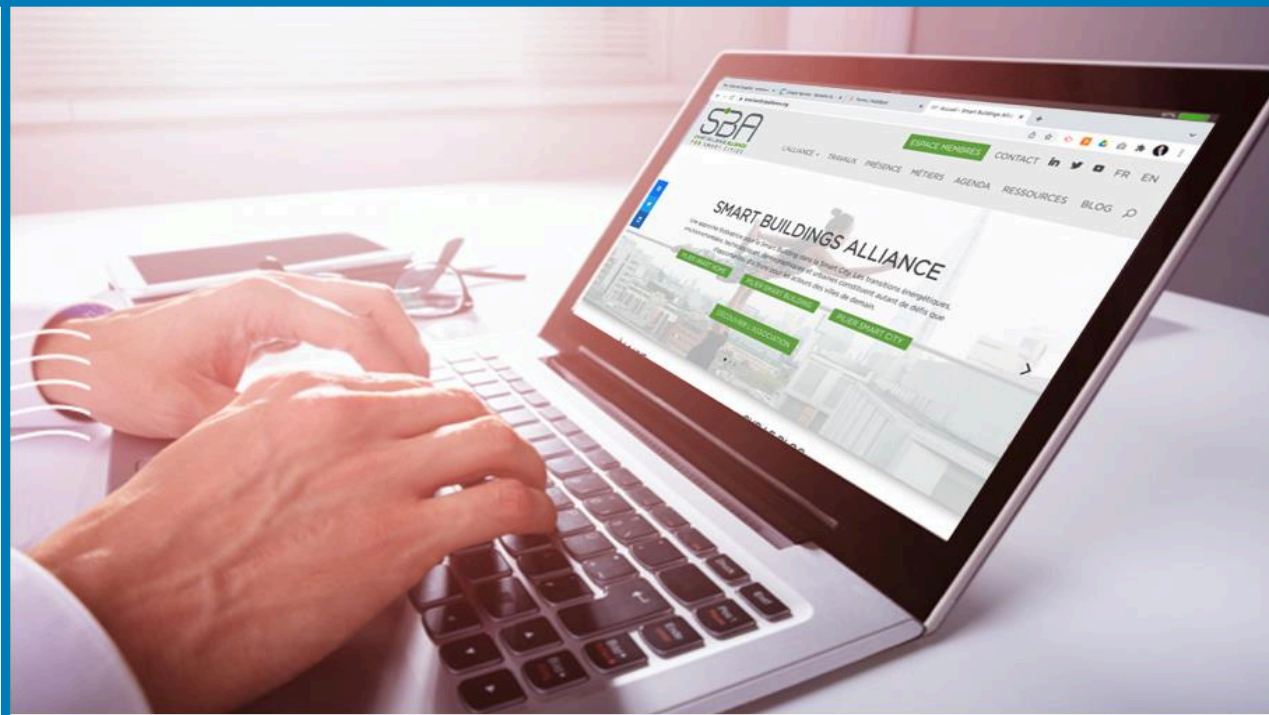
SBA
SMART BUILDINGS ALLIANCE FOR SMART CITIES

ESPACE MEMBRES
L'ALLIANCE TRAVAUX PRÉSENCE MÉTIERS AGENDA RESSOURCES BLOG
CONTACT FR EN

SMART BUILDINGS ALLIANCE
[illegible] transitions énergétiques, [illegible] constituent autant de défis que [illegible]

PILIER SMART HOME
PILIER SMART BUILDING
PILIER SMART CITY
DÉCOUVRIR L'ASSOCIATION